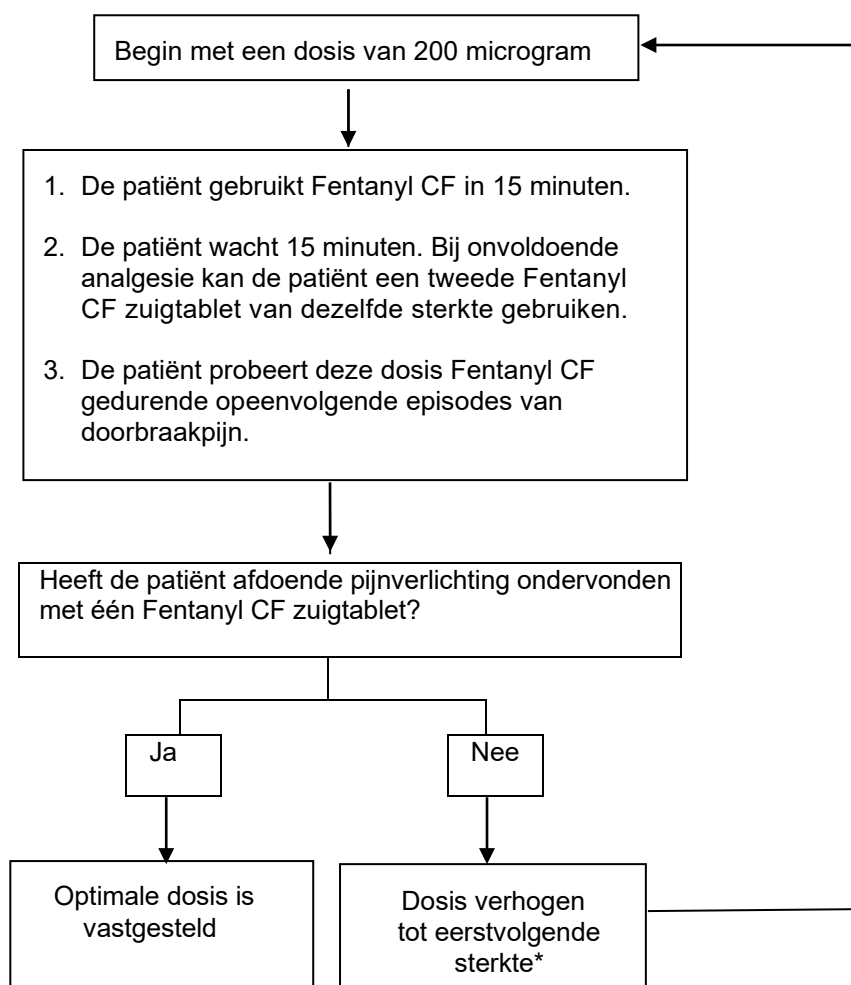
Begin met een dosis van 200 microgram

1. De patiënt gebruikt Fentanyl CF in 15 minuten.

2. De patiënt wacht 15 minuten. Bij onvoldoende analgesie kan de patiënt een tweede Fentanyl CF zuigtablet van dezelfde sterkte gebruiken.

3. De patiënt probeert deze dosis Fentanyl CF gedurende opeenvolgende episodes van doorbraakpijn.

Heeft de patiënt afdoende pijnverlichting ondervonden met één Fentanyl CF zuigtablet?

Ja

Nee

Optimale dosis is vastgesteld

Dosis verhogen tot eerstvolgende sterkte*